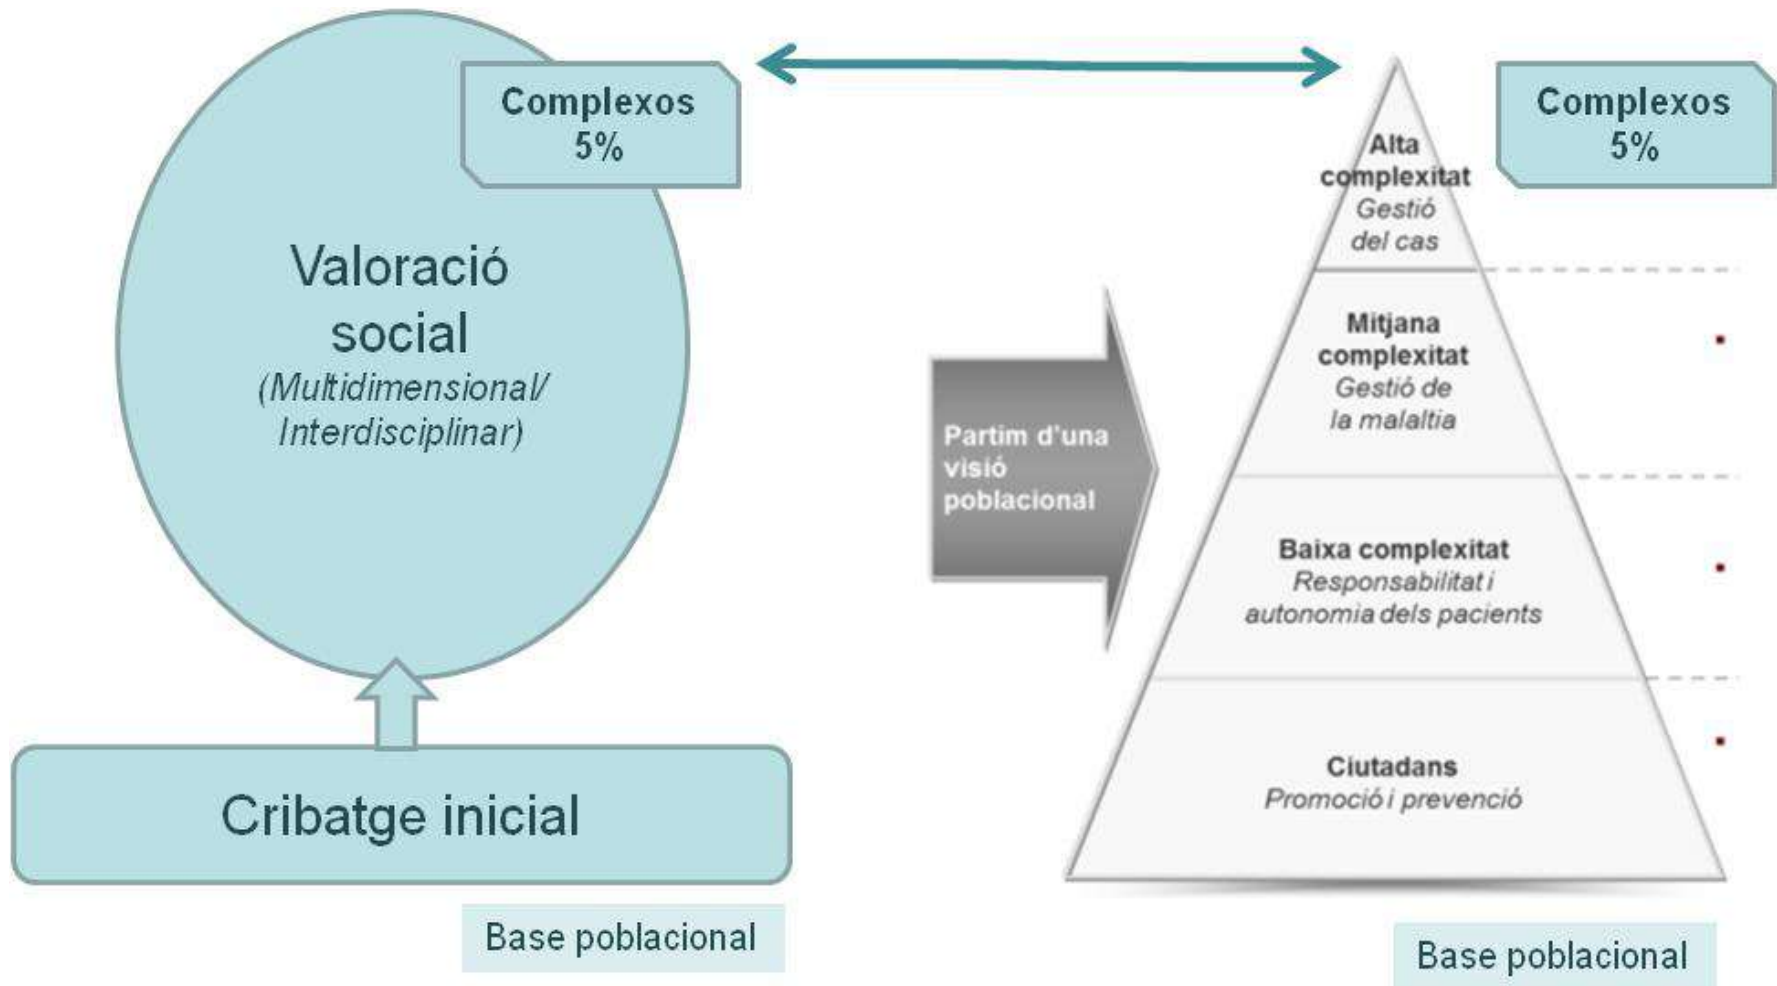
Complexos 5%

Valoració social
(Multidimensional/ Interdisciplinar)

Cribatge inicial

Base poblacional

Partim d'una visió poblacional

Alta complexitat
Gestió del cas

Mitjana complexitat
Gestió de la malaltia

Baixa complexitat
Responsabilitat i autonomia dels pacients

Ciutadans
Promoció i prevenció

Complexos 5%

Base poblacional